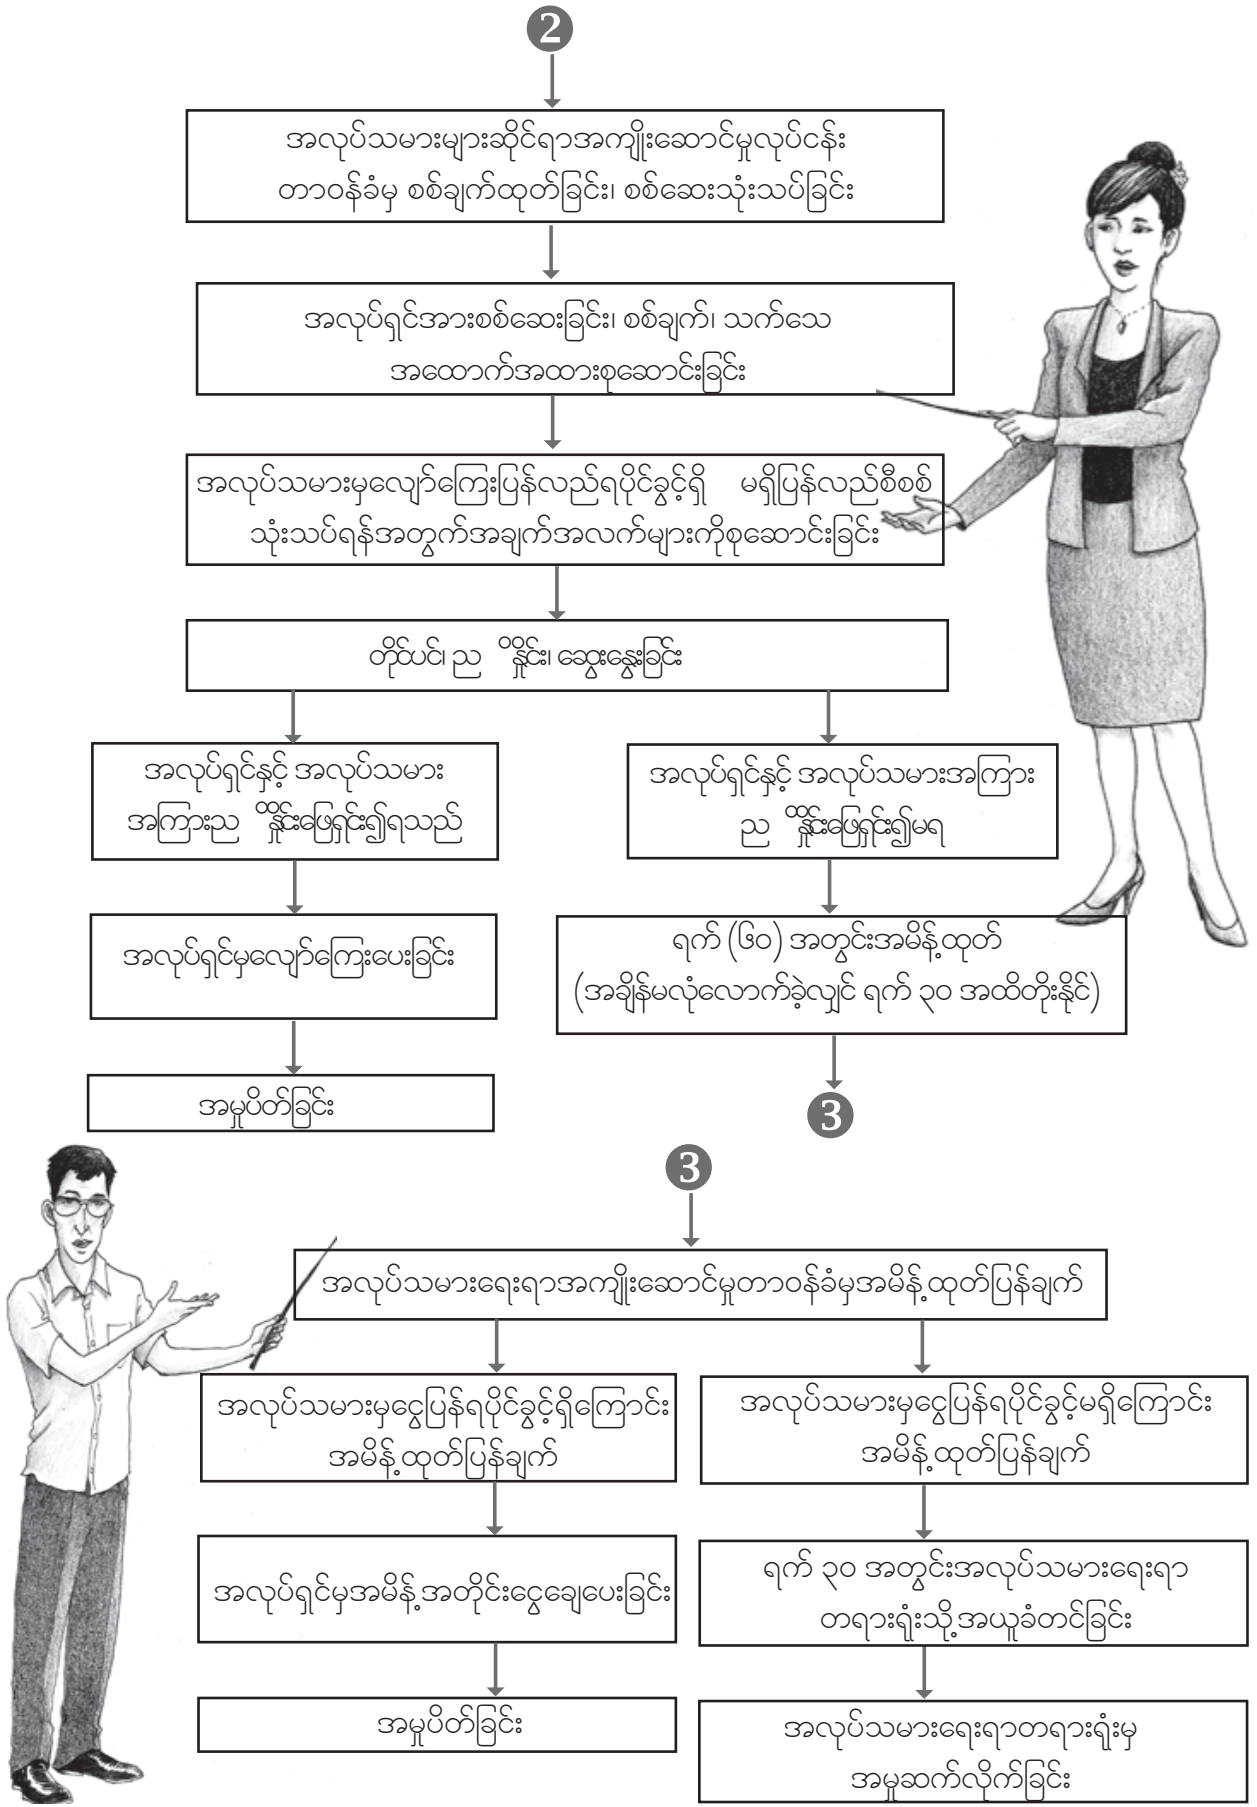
2

အလုပ်သမားများဆိုင်ရာအကျိုးဆောင်မှုလုပ်ငန်း တာဝန်ခံမှ စစ်ချက်ထုတ်ခြင်း၊ စစ်ဆေးသုံးသပ်ခြင်း

အလုပ်ရှင်အားစစ်ဆေးခြင်း၊ စစ်ချက်၊ သက်သေ အထောက်အထားစုဆောင်းခြင်း

အလုပ်သမားမှလျော်ကြေးပြန်လည်ရပိုင်ခွင့်ရှိ မရှိပြန်လည်စီစစ် သုံးသပ်ရန်အတွက်အချက်အလက်များကိုစုဆောင်းခြင်း

တိုင်ပင်၊ ညှိနှိုင်း၊ ဆွေးနွေးခြင်း

အလုပ်ရှင်နှင့် အလုပ်သမား အကြားညှိနှိုင်းဖြေရှင်း၍ရသည်

အလုပ်ရှင်နှင့် အလုပ်သမားအကြား ညှိနှိုင်းဖြေရှင်း၍မရ

အလုပ်ရှင်မှလျော်ကြေးပေးခြင်း

ရက် (၆၀) အတွင်းအမိန့်ထုတ် (အချိန်မလုံလောက်ခဲ့လျှင် ရက် ၃၀ အထိတိုးနိုင်)

အမှုပိတ်ခြင်း

3

3

အလုပ်သမားရေးရာအကျိုးဆောင်မှုတာဝန်ခံမှအမိန့်ထုတ်ပြန်ချက်

အလုပ်သမားမှငွေပြန်ရပိုင်ခွင့်ရှိကြောင်း အမိန့်ထုတ်ပြန်ချက်

အလုပ်သမားမှငွေပြန်ရပိုင်ခွင့်မရှိကြောင်း အမိန့်ထုတ်ပြန်ချက်

အလုပ်ရှင်မှအမိန့်အတိုင်းငွေချေပေးခြင်း

ရက် ၃၀ အတွင်းအလုပ်သမားရေးရာ တရားရုံးသို့အယူခံတင်ခြင်း

အမှုပိတ်ခြင်း

အလုပ်သမားရေးရာတရားရုံးမှ အမှုဆက်လိုက်ခြင်း